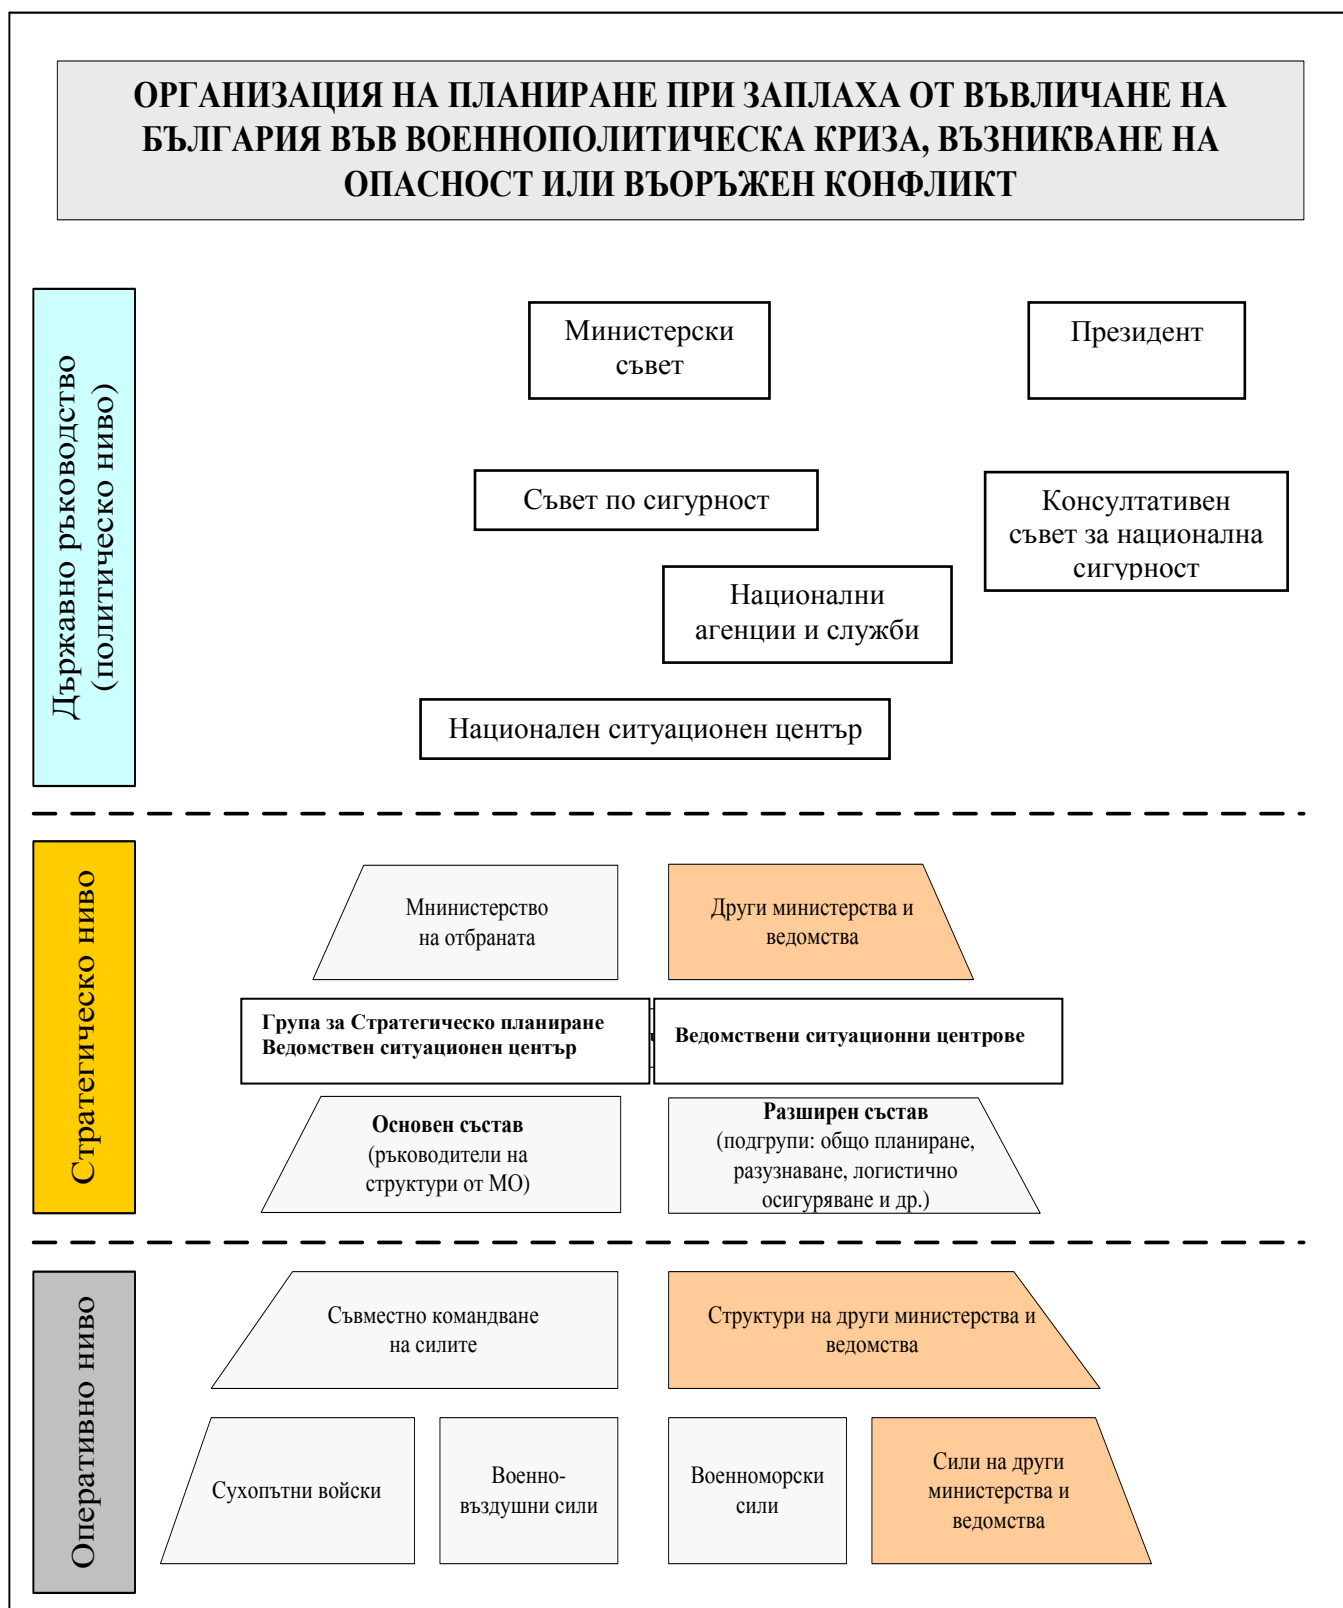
ОРГАНИЗАЦИЯ НА ПЛАНИРАНЕ ПРИ ЗАПЛАХА ОТ ВЪВЛИЧАНЕ НА БЪЛГАРИЯ ВЪВ ВОЕННОПОЛИТИЧЕСКА КРИЗА, ВЪЗНИКВАНЕ НА ОПАСНОСТ ИЛИ ВЪОРЪЖЕН КОНФЛИКТ

Държавно ръководство (политическо ниво)

Министерски съвет

Президент

Съвет по сигурност

Консултативен съвет за национална сигурност

Национални агенции и служби

Национален ситуационен център

Стратегическо ниво

Мнинистерство на отбраната

Други министерства и ведомства

Група за Стратегическо планиране
Ведомствен ситуационен център

Ведомствени ситуационни центрове

Основен състав
(ръководители на структури от МО)

Разширен състав
(подгрупи: общо планиране, разузнаване, логистично осигуряване и др.)

Оперативно ниво

Съвместно командване на силите

Структури на други министерства и ведомства

Сухопътни войски

Военно-въздушни сили

Военноморски сили

Сили на други министерства и ведомства